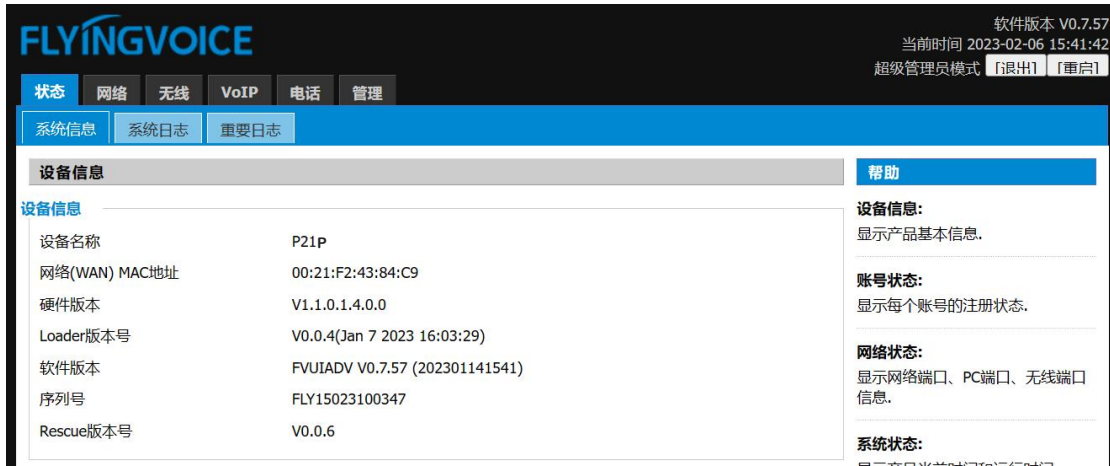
FLYINGVOICE

软件版本 V0.7.57
当前时间 2023-02-06 15:41:42
超级管理员模式 [退出] [重启]

状态 网络 无线 VoIP 电话 管理

系统信息 系统日志 重要日志

设备信息

设备信息

| | |
|---|---|
| 设备名称 | P21P |
| 网络(WAN) MAC地址 | 00:21:F2:43:84:C9 |
| 硬件版本 | V1.1.0.1.4.0.0 |
| Loader版本号 | V0.0.4(Jan 7 2023 16:03:29) |
| 软件版本 | FVUIADV V0.7.57 (202301141541) |
| 序列号 | FLY15023100347 |
| Rescue版本号 | V0.0.6 |

帮助

设备信息:
显示产品基本信息.

账号状态:
显示每个账号的注册状态.

网络状态:
显示网络端口、PC端口、无线端口信息.

系统状态:
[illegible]